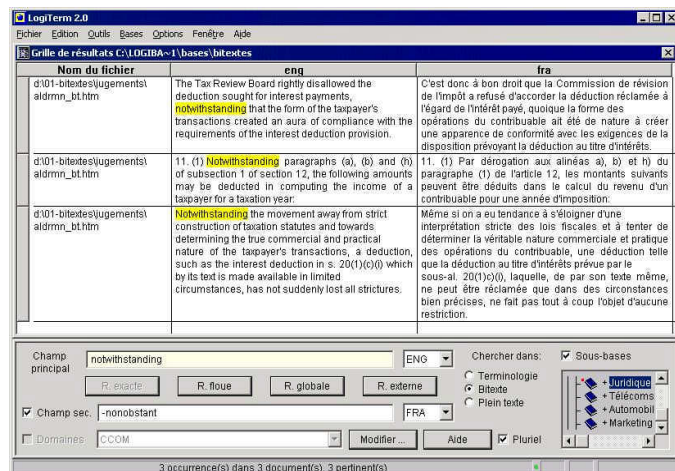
LogiTerm 2.0

Fichier Edition Outils Bases Options Fenêtre Aide

Grille de résultats C:\LOGIBA~1\bases\bitextes

| Nom du fichier | eng | fra |
|---|---|---|
| d:\01-bitextes\jugements\aldrmn_bt.htm | The Tax Review Board rightly disallowed the deduction sought for interest payments, notwithstanding that the form of the taxpayer's transactions created an aura of compliance with the requirements of the interest deduction provision. | C'est donc à bon droit que la Commission de révision de l'impôt a refusé d'accorder la déduction réclamée à l'égard de l'intérêt payé, quoique la forme des opérations du contribuable ait été de nature à créer une apparence de conformité avec les exigences de la disposition prévoyant la déduction au titre d'intérêts. |
| d:\01-bitextes\jugements\aldrmn_bt.htm | 11. (1) Notwithstanding paragraphs (a), (b) and (h) of subsection 1 of section 12, the following amounts may be deducted in computing the income of a taxpayer for a taxation year: | 11. (1) Par dérogation aux alinéas a), b) et h) du paragraphe (1) de l'article 12, les montants suivants peuvent être déduits dans le calcul du revenu d'un contribuable pour une année d'imposition: |
| d:\01-bitextes\jugements\aldrmn_bt.htm | Notwithstanding the movement away from strict construction of taxation statutes and towards determining the true commercial and practical nature of the taxpayer's transactions, a deduction, such as the interest deduction in s. 20(1)(c)(i) which by its text is made available in limited circumstances, has not suddenly lost all strictures. | Même si on a eu tendance à s'éloigner d'une interprétation stricte des lois fiscales et à tenter de déterminer la véritable nature commerciale et pratique des opérations du contribuable, une déduction telle que la déduction au titre d'intérêts prévue par le sous-al. 20(1)c)(i), laquelle, de par son texte même, ne peut être réclamée que dans des circonstances bien précises, ne fait pas tout à coup l'objet d'aucune restriction. |

Champ principal notwithstanding ENG
Chercher dans: Sous-bases
R. exacte R. floue R. globale R. externe
Terminologie Bitexte Plein texte
+ Juridique + Télécoms + Automobil + Marketing
Champ sec. -nonobstant FRA
Domaines CCOM Modifier ... Aide Pluriel

3 occurrence(s) dans 3 document(s). 3 pertinent(s)